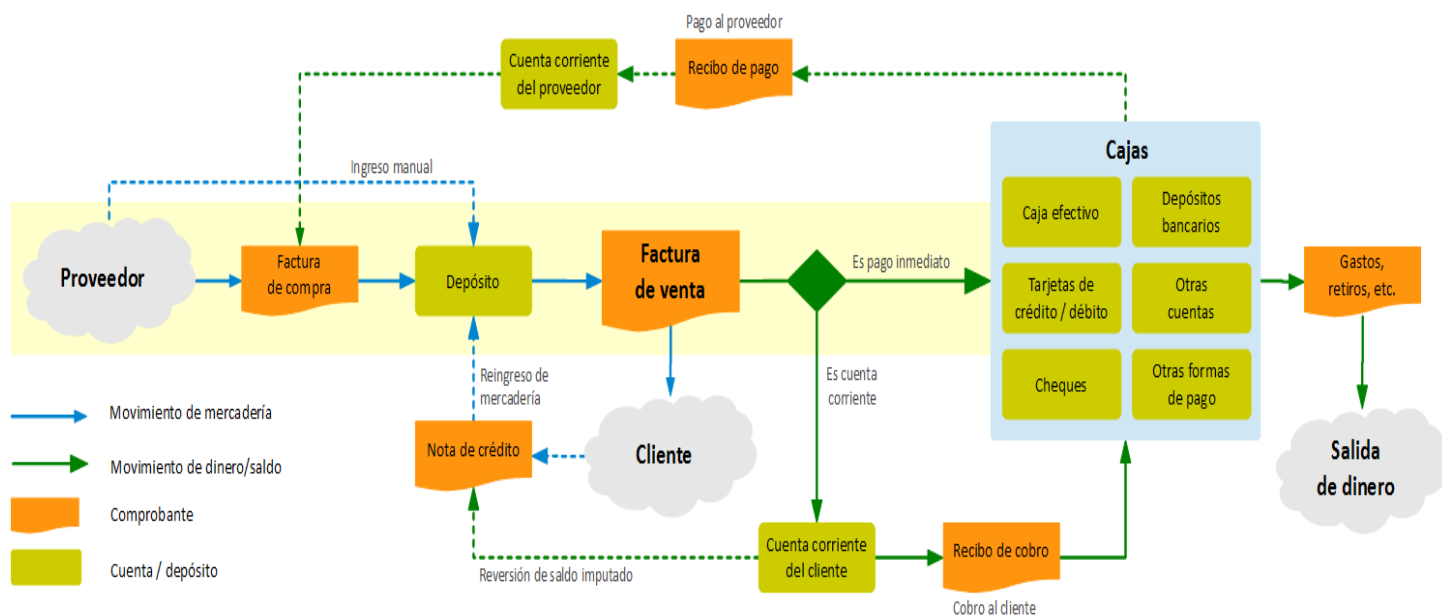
Pago al proveedor

Cuenta corriente del proveedor

Recibo de pago

Ingreso manual

Cajas

Caja efectivo

Depósitos bancarios

Tarjetas de crédito / débito

Otras cuentas

Cheques

Otras formas de pago

Proveedor

Factura de compra

Depósito

Factura de venta

Es pago inmediato

Gastos, retiros, etc.

Reingreso de mercadería

Es cuenta corriente

Movimiento de mercadería

Nota de crédito

Cliente

Salida de dinero

Movimiento de dinero/saldo

Comprobante

Cuenta corriente del cliente

Recibo de cobro

Cuenta / depósito

Reversión de saldo imputado

Cobro al cliente